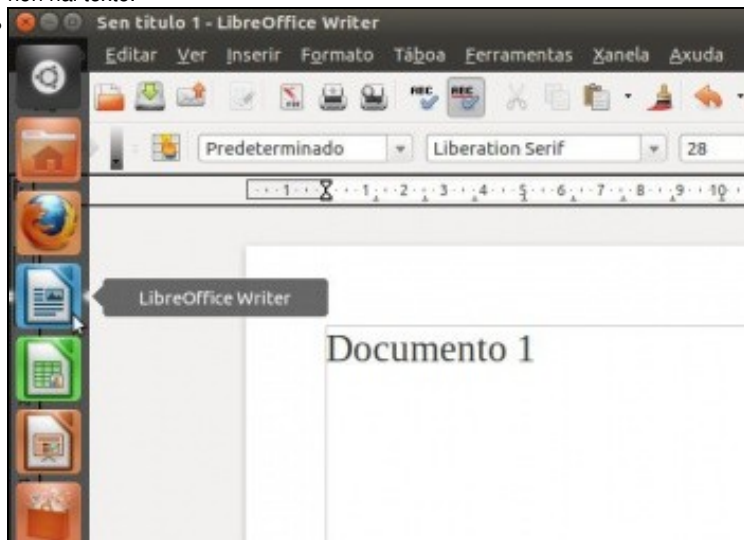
Sen título 1 - LibreOffice Writer

Editar Ver Inserir Formato Táboa Ferramentas Xanela Axuda

Predeterminado

Liberation Serif

28

1 · 1 · 2 · 3 · 4 · 5 · 6 · 7 · 8 · 9 · 10

LibreOffice Writer

Documento 1